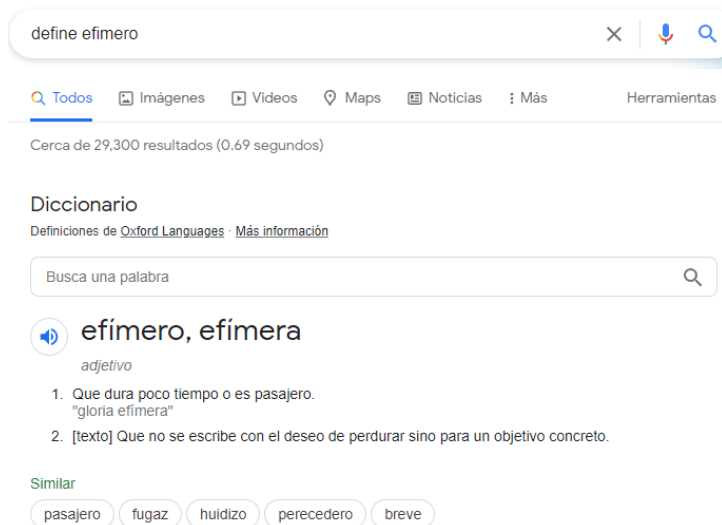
define efimero

Todos Imágenes Videos Maps Noticias : Más Herramientas

Cerca de 29,300 resultados (0.69 segundos)

Diccionario

Definiciones de Oxford Languages · Más información

Busca una palabra

efímero, efímera

adjetivo

1. Que dura poco tiempo o es pasajero.
"gloria efímera"

2. [texto] Que no se escribe con el deseo de perdurar sino para un objetivo concreto.

Similar

pasajero fugaz huidizo perecedero breve